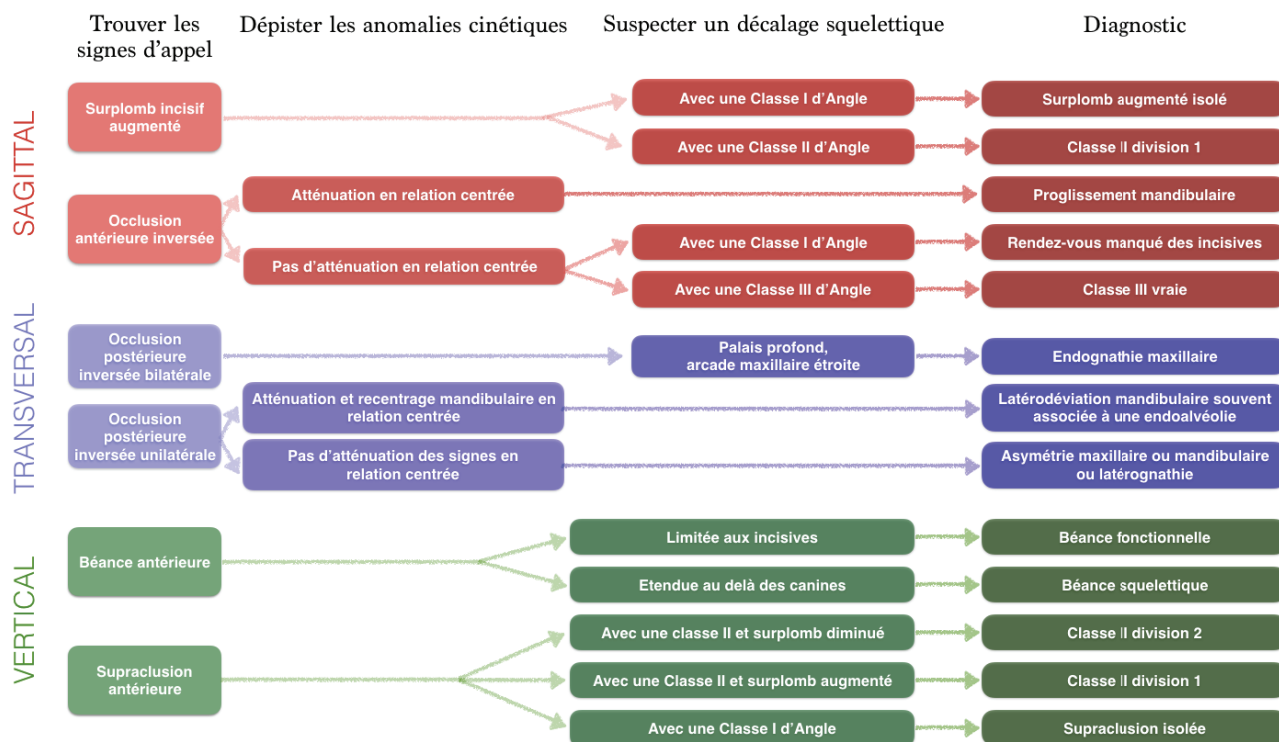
Trouver les signes d'appel

Dépister les anomalies cinétiques

Suspecter un décalage squelettique

Diagnostic

SAGITTAL

Surplomb incisif augmenté

Avec une Classe I d'Angle

Surplomb augmenté isolé

Avec une Classe II d'Angle

Classe II division 1

Occlusion antérieure inversée

Atténuation en relation centrée

Proglissement mandibulaire

Pas d'atténuation en relation centrée

Avec une Classe I d'Angle

Rendez-vous manqué des incisives

Avec une Classe III d'Angle

Classe III vraie

TRANSVERSAL

Occlusion postérieure inversée bilatérale

Palais profond, arcade maxillaire étroite

Endognathie maxillaire

Occlusion postérieure inversée unilatérale

Atténuation et recentrage mandibulaire en relation centrée

Latérodéviation mandibulaire souvent associée à une endoalvéolie

Pas d'atténuation des signes en relation centrée

Asymétrie maxillaire ou mandibulaire ou latérognathie

VERTICAL

Béance antérieure

Limitée aux incisives

Béance fonctionnelle

Etendue au delà des canines

Béance squelettique

Supraclusion antérieure

Avec une classe II et surplomb diminué

Classe II division 2

Avec une Classe II et surplomb augmenté

Classe II division 1

Avec une Classe I d'Angle

Supraclusion isolée